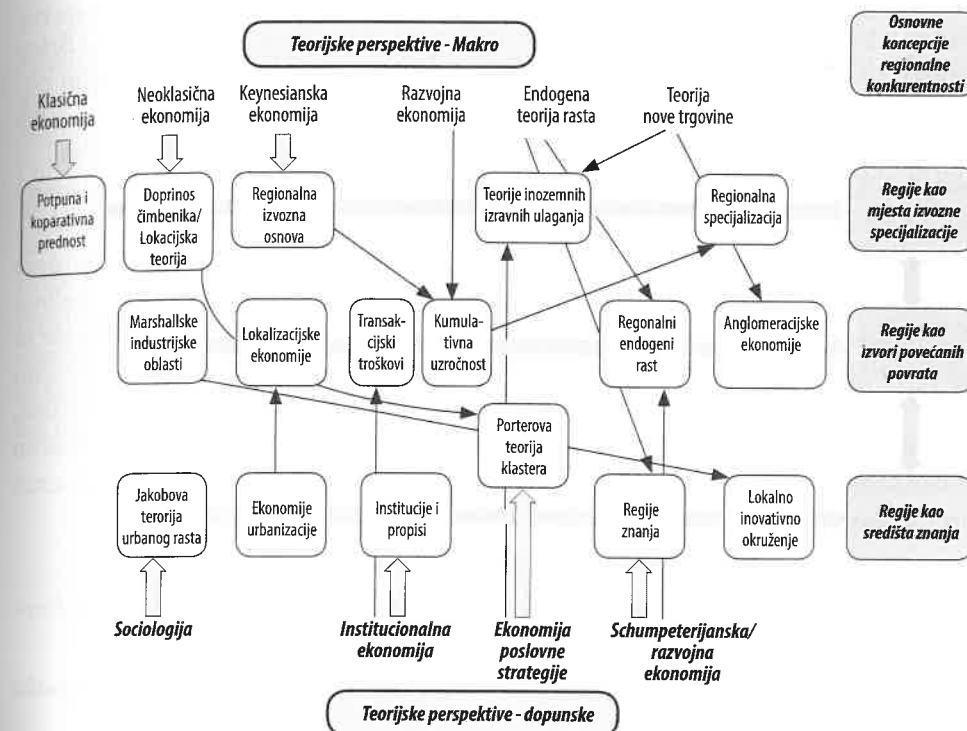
Teorijske perspektive - Makro

Osnovne koncepcije regionalne konkurentnosti

Klasična ekonomija

Neoklasična ekonomija

Keynesianska ekonomija

Razvojna ekonomija

Endogena teorija rasta

Teorija nove trgovine

Potpuna i koparativna prednost

Doprinos čimbenika/ Lokacijska teorija

Regionalna izvozna osnova

Teorije inozemnih izravnih ulaganja

Regionalna specijalizacija

Regije kao mjesta izvozne specijalizacije

Marshallske industrijske oblasti

Lokalizacijske ekonomije

Transakcijski troškovi

Kumulativna uzročnost

Regionalni endogeni rast

Anglomeracijske ekonomije

Regije kao izvori povećanih povrata

Porterova teorija klastera

Jakobova terorija urbanog rasta

Ekonomije urbanizacije

Institucije i propisi

Regije znanja

Lokalno inovativno okruženje

Regije kao središta znanja

Sociologija

Institucionalna ekonomija

Ekonomija poslovne strategije

Schumpeterijanska/ razvojna ekonomija

Teorijske perspektive - dopunske